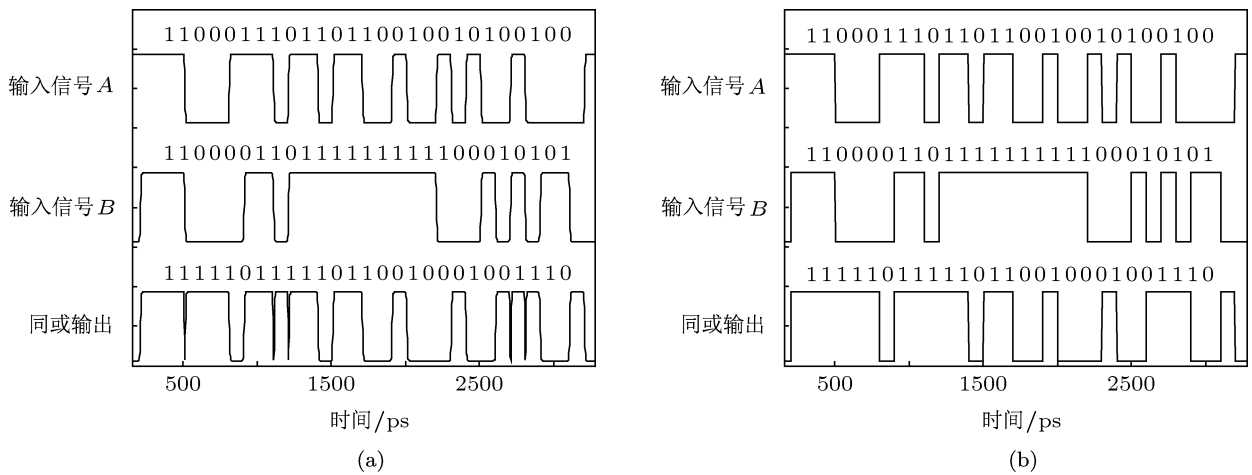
11000111011011001001010010 0

输入信号$A$

110000110111111111100010101

输入信号$B$

111110111110110010001001110

同或输出

500 1500 2500

时间/ps

(a)

110001110110110010010100100

输入信号$A$

110000110111111111100010101

输入信号$B$

111110111110110010001001110

同或输出

500 1500 2500

时间/ps

(b)